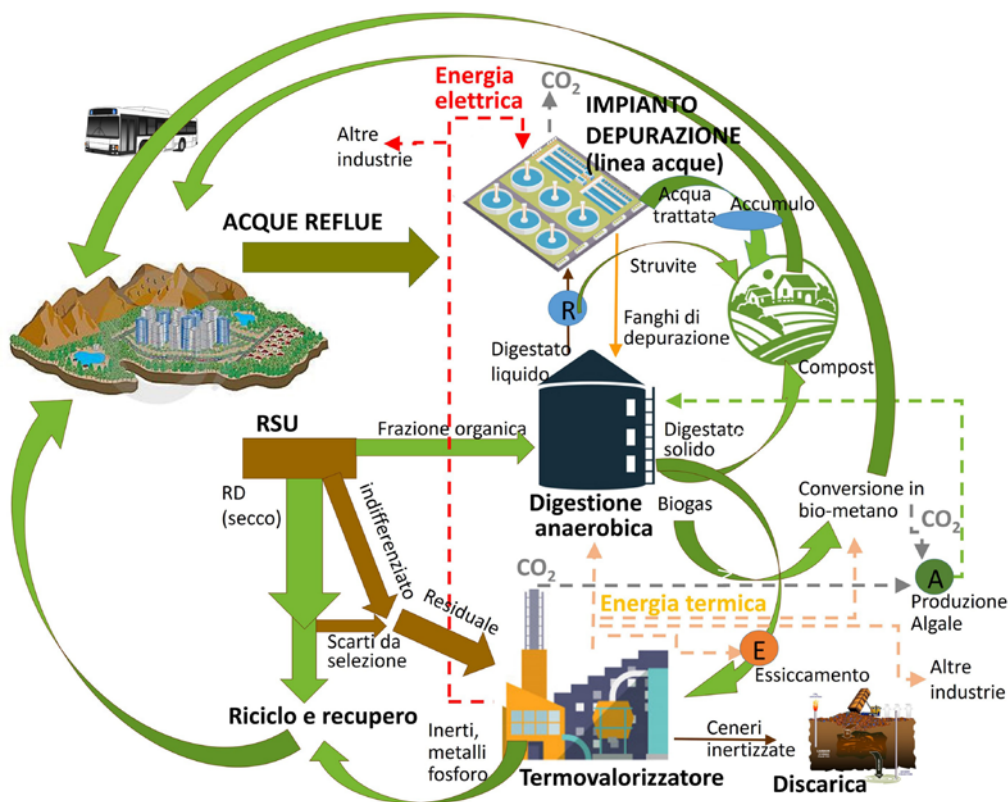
Energia elettrica

$CO_2$

IMPIANTO DEPURAZIONE (linea acque)

Altre industrie

ACQUE REFLUE

Acqua trattata

Accumulo

Struvite

R

Fanghi di depurazione

Digestato liquido

Compost

RSU

Frazione organica

Digestato solido

Digestione anaerobica

Biogas

Conversione in bio-metano

$CO_2$

RD (secco)

indifferenziato

$CO_2$

A

Residuale

Energia termica

Produzione Algale

Scarti da selezione

E

Essiccamento

Altre industrie

Riciclo e recupero

Inerti, metalli fosforo

Ceneri inertizzate

Termovalorizzatore

Discarica